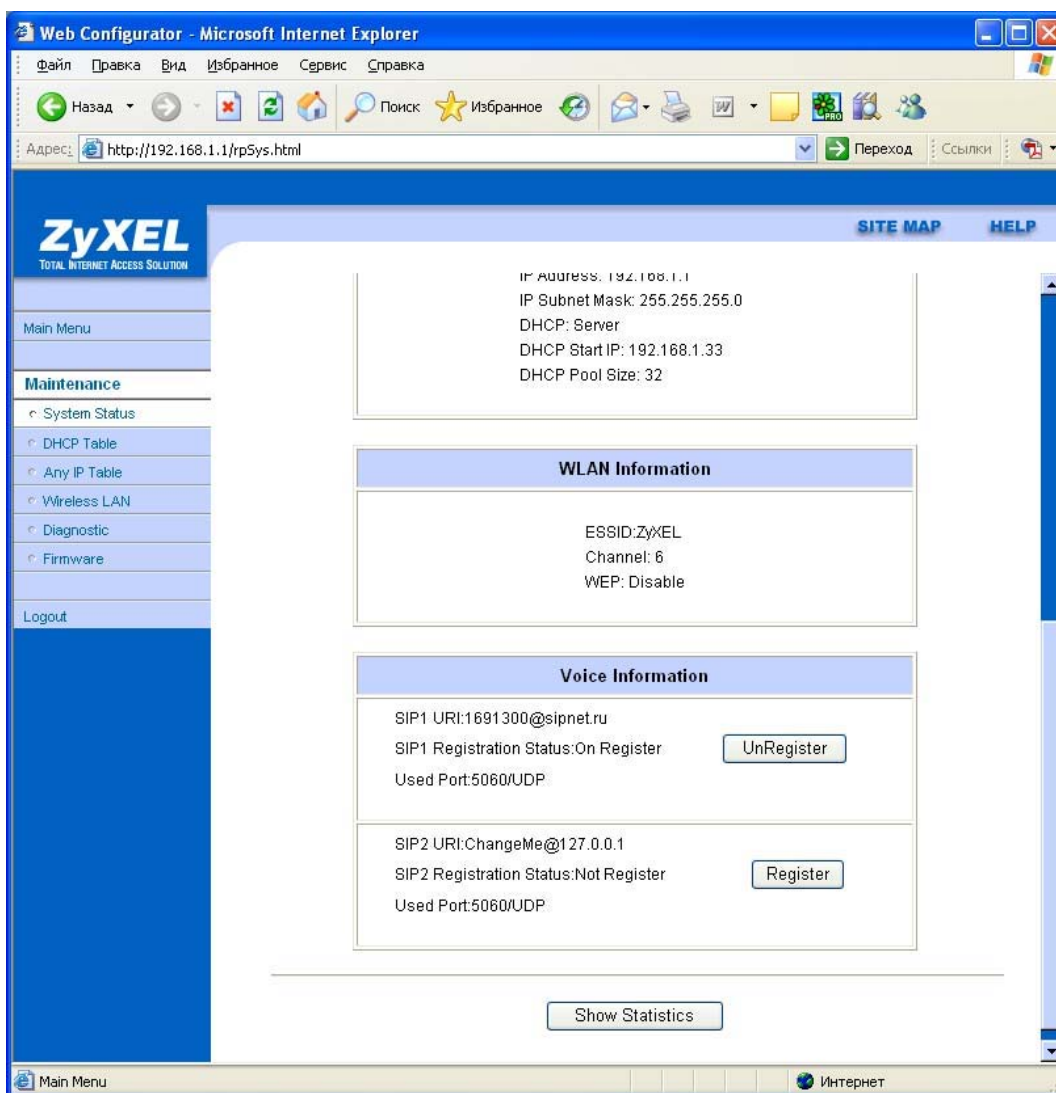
Web Configurator - Microsoft Internet Explorer

Файл Правка Вид Избранное Сервис Справка

Назад Поиск Избранное

Адрес: http://192.168.1.1/rpSys.html Переход Ссылки

ZyXEL
TOTAL INTERNET ACCESS SOLUTION

SITE MAP HELP

Main Menu

Maintenance
System Status
DHCP Table
Any IP Table
Wireless LAN
Diagnostic
Firmware

Logout

IP Address: 192.168.1.1
IP Subnet Mask: 255.255.255.0
DHCP: Server
DHCP Start IP: 192.168.1.33
DHCP Pool Size: 32

WLAN Information

ESSID:ZyXEL
Channel: 6
WEP: Disable

Voice Information

SIP1 URI:1691300@sipnet.ru
SIP1 Registration Status:On Register UnRegister
Used Port:5060/UDP

SIP2 URI:ChangeMe@127.0.0.1
SIP2 Registration Status:Not Register Register
Used Port:5060/UDP

Show Statistics

Main Menu Интернет